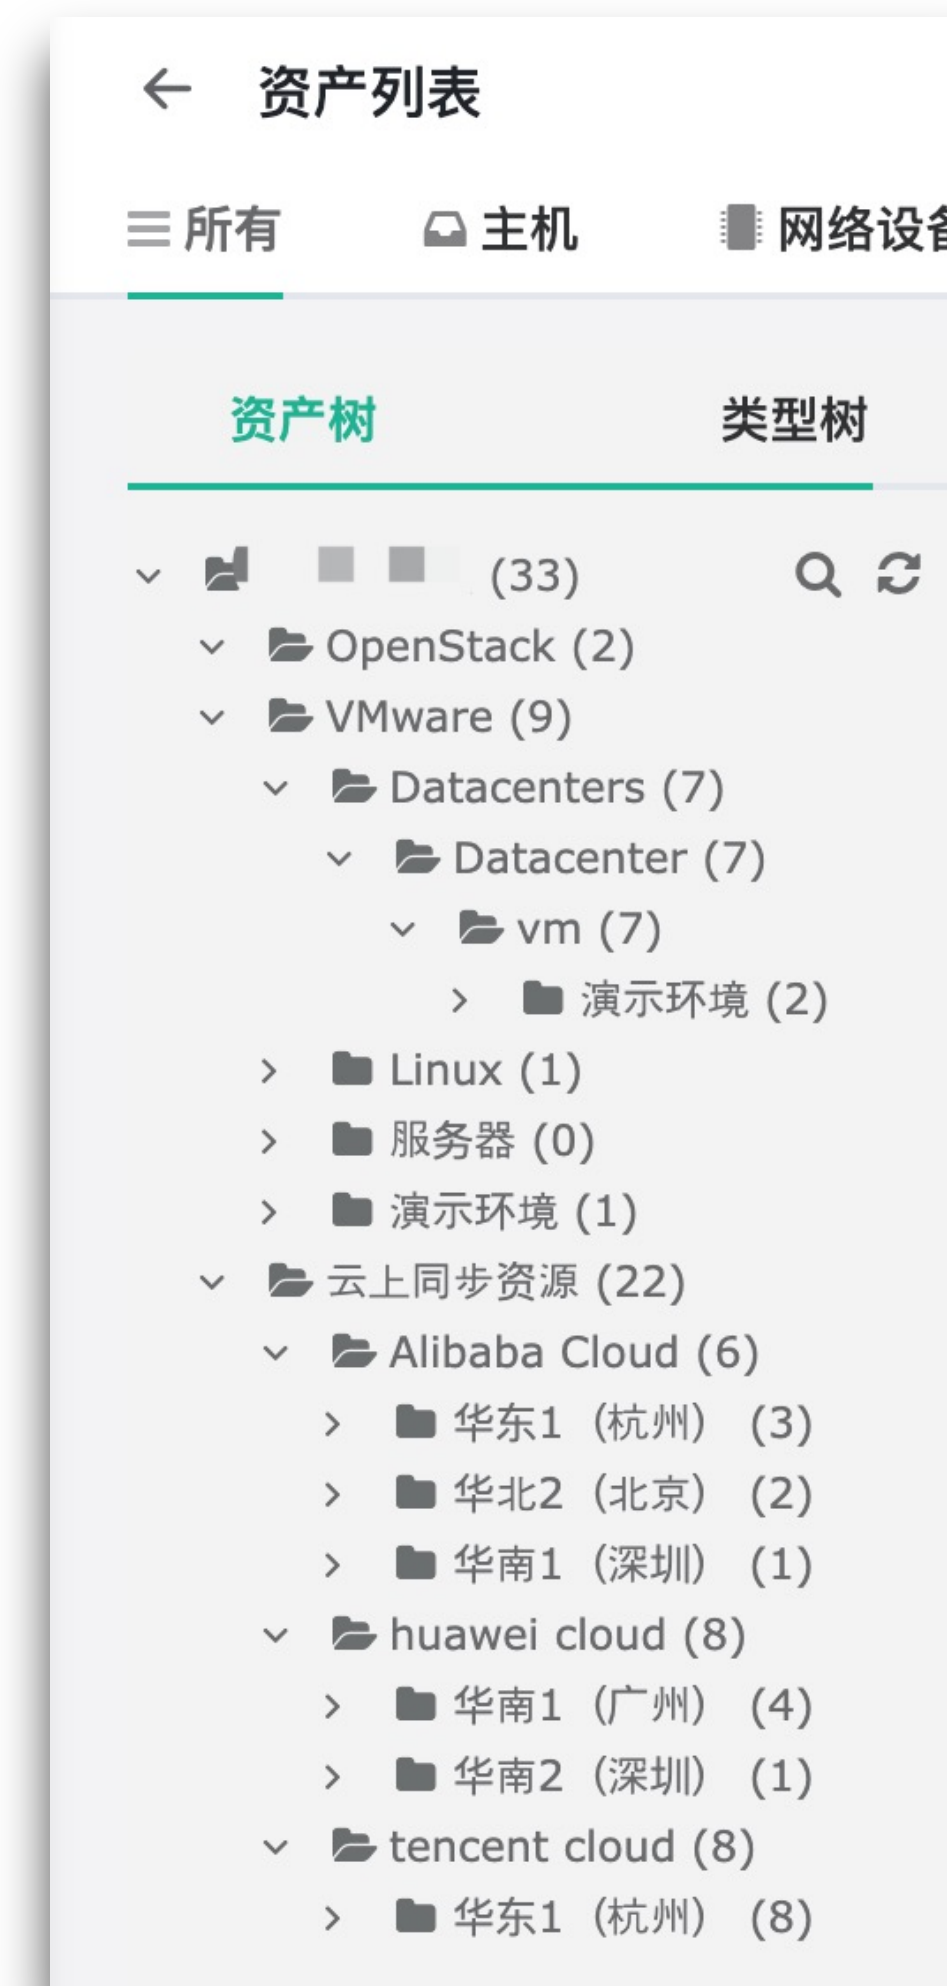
← 资产列表

所有 主机 网络设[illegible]

资产树 类型树

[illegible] (33)
OpenStack (2)
VMware (9)
Datacenters (7)
Datacenter (7)
vm (7)
演示环境 (2)
Linux (1)
服务器 (0)
演示环境 (1)
云上同步资源 (22)
Alibaba Cloud (6)
华东1（杭州） (3)
华北2（北京） (2)
华南1（深圳） (1)
huawei cloud (8)
华南1（广州） (4)
华南2（深圳） (1)
tencent cloud (8)
华东1（杭州） (8)